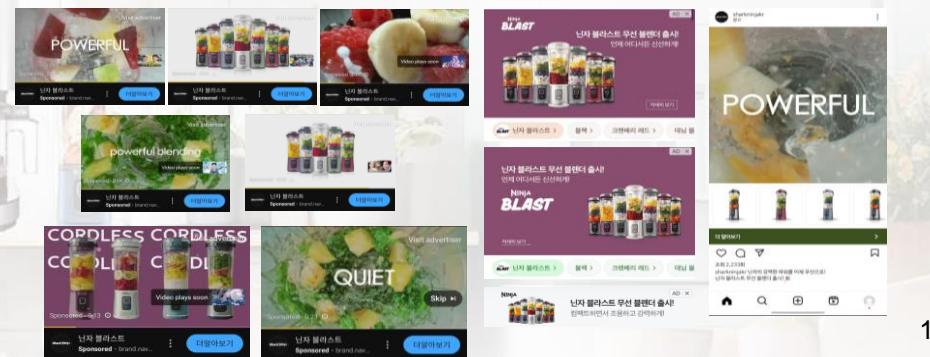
Visit advertiser
POWERFUL
닌자 블라스트
Sponsored · brand.nav...
더알아보기

Video plays soon
더알아보기

Visit advertiser
powerful blending
Video plays soon
닌자 블라스트
Sponsored · brand.nav...
더알아보기

더알아보기

CORDLESS CORDLESS
Video plays soon
Sponsored · 0:13
닌자 블라스트
Sponsored · brand.nav...
더알아보기

Visit advertiser
QUIET
Skip
Sponsored · 0:21
닌자 블라스트
Sponsored · brand.nav...
더알아보기

AD
NINJA BLAST
닌자 블라스트 무선 블렌더 출시!
언제 어디서든 신선하게
자세히 보기
닌자 블라스트
팔봉 >
크랜베리 레드 >
데님 블

AD
닌자 블라스트 무선 블렌더 출시!
언제 어디서든 신선하게
NINJA BLAST
자세히 보기
닌자 블라스트
팔봉 >
크랜베리 레드 >
데님 블

AD
NINJA
닌자 블라스트 무선 블렌더 출시!
컴팩트하면서 조용하고 강력하게!

sharkninjakr
광고
POWERFUL
더 알아보기
좋아요 2,233개
sharkninjakr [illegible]
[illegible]

1